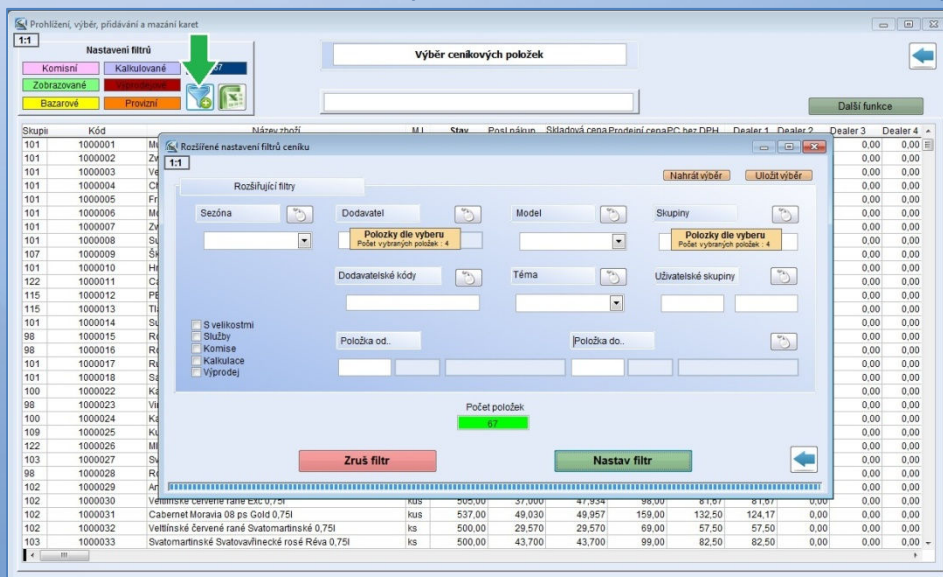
Prohlížení, výběr, přidávání a mazání karet

1:1

Nastavení filtrů

Komisní | Kalkulované
Zobrazované | Vyprodejové
Bazarové | Provizní

Výběr ceníkových položek

Další funkce

| Skupi | Kód | Název zboží | MJ | Stav | Posl.nákup | Skladová cena | Prodejní cena | PC bez DPH | Dealer 1 | Dealer 2 | Dealer 3 | Dealer 4 |
|---|---|---|---|---|---|---|---|---|---|---|---|---|
| 101 | 1000001 | M | | | | | | | | | 0,00 | 0,00 |
| 101 | 1000002 | Zv | | | | | | | | | 0,00 | 0,00 |
| 101 | 1000003 | Ve | | | | | | | | | 0,00 | 0,00 |
| 101 | 1000004 | Ch | | | | | | | | | 0,00 | 0,00 |
| 101 | 1000005 | Fr | | | | | | | | | 0,00 | 0,00 |
| 101 | 1000006 | Mo | | | | | | | | | 0,00 | 0,00 |
| 101 | 1000007 | Zv | | | | | | | | | 0,00 | 0,00 |
| 101 | 1000008 | Su | | | | | | | | | 0,00 | 0,00 |
| 107 | 1000009 | Šk | | | | | | | | | 0,00 | 0,00 |
| 101 | 1000010 | Hr | | | | | | | | | 0,00 | 0,00 |
| 122 | 1000011 | Ca | | | | | | | | | 0,00 | 0,00 |
| 115 | 1000012 | PE | | | | | | | | | 0,00 | 0,00 |
| 115 | 1000013 | Tl | | | | | | | | | 0,00 | 0,00 |
| 101 | 1000014 | Su | | | | | | | | | 0,00 | 0,00 |
| 98 | 1000015 | Ro | | | | | | | | | 0,00 | 0,00 |
| 98 | 1000016 | Ro | | | | | | | | | 0,00 | 0,00 |
| 101 | 1000017 | Ru | | | | | | | | | 0,00 | 0,00 |
| 101 | 1000018 | Sa | | | | | | | | | 0,00 | 0,00 |
| 100 | 1000022 | Ka | | | | | | | | | 0,00 | 0,00 |
| 98 | 1000023 | Vi | | | | | | | | | 0,00 | 0,00 |
| 100 | 1000024 | Ka | | | | | | | | | 0,00 | 0,00 |
| 109 | 1000025 | Ku | | | | | | | | | 0,00 | 0,00 |
| 122 | 1000026 | Ml | | | | | | | | | 0,00 | 0,00 |
| 103 | 1000027 | Sv | | | | | | | | | 0,00 | 0,00 |
| 98 | 1000028 | Ro | | | | | | | | | 0,00 | 0,00 |
| 102 | 1000029 | Ar | | | | | | | | | 0,00 | 0,00 |
| 102 | 1000030 | Veltlínské červené rané Exc 0,75l | kus | 505,00 | 37,000 | 47,934 | 98,00 | 81,67 | 81,67 | 0,00 | | |
| 102 | 1000031 | Cabernet Moravia 08 ps Gold 0,75l | kus | 537,00 | 49,030 | 49,957 | 159,00 | 132,50 | 124,17 | 0,00 | 0,00 | 0,00 |
| 102 | 1000032 | Veltlínské červené rané Svatomartinské 0,75l | ks | 500,00 | 29,570 | 29,570 | 69,00 | 57,50 | 57,50 | 0,00 | 0,00 | 0,00 |
| 103 | 1000033 | Svatomartinské Svatovavřinecké rosé Réva 0,75l | ks | 500,00 | 43,700 | 43,700 | 99,00 | 82,50 | 82,50 | 0,00 | 0,00 | 0,00 |

Rozšířené nastavení filtrů ceníku

1:1

Nahrát výběr | Uložit výběr

Rozšiřující filtry

Sezóna
Dodavatel
Polozky dle vyberu
Počet vybraných položek : 4
Model
Skupiny
Polozky dle vyberu
Počet vybraných položek : 4

Dodavatelské kódy
Téma
Uživatelské skupiny

S velikostmi
Služby
Komise
Kalkulace
Výprodej

Položka od..
Položka do..

Počet položek
67

Zruš filtr
Nastav filtr